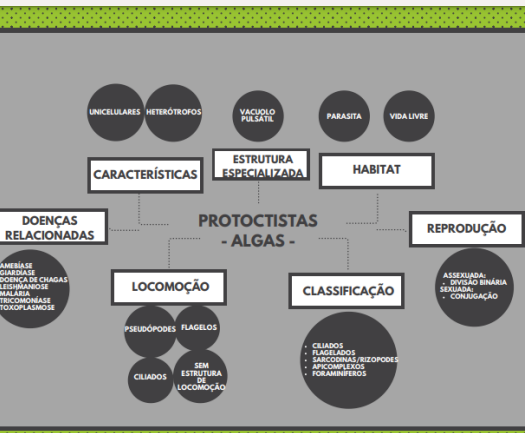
UNICELULARES

HETERÓTROFOS

VACÚOLO PULSÁTIL

PARASITA

VIDA LIVRE

CARACTERÍSTICAS

ESTRUTURA ESPECIALIZADA

HABITAT

DOENÇAS RELACIONADAS

PROTOCTISTAS - ALGAS -

REPRODUÇÃO

AMEBÍASE
GIARDÍASE
DOENÇA DE CHAGAS
LEISHMANIOSE
MALÁRIA
TRICOMONÍASE
TOXOPLASMOSE

LOCOMOÇÃO

CLASSIFICAÇÃO

ASSEXUADA:
• DIVISÃO BINÁRIA
SEXUADA:
• CONJUGAÇÃO

PSEUDÓPODES

FLAGELOS

CILIADOS

SEM ESTRUTURA DE LOCOMOÇÃO

• CILIADOS
• FLAGELADOS
• SARCODINAS/RIZOPODES
• APICOMPLEXOS
• FORAMINÍFEROS